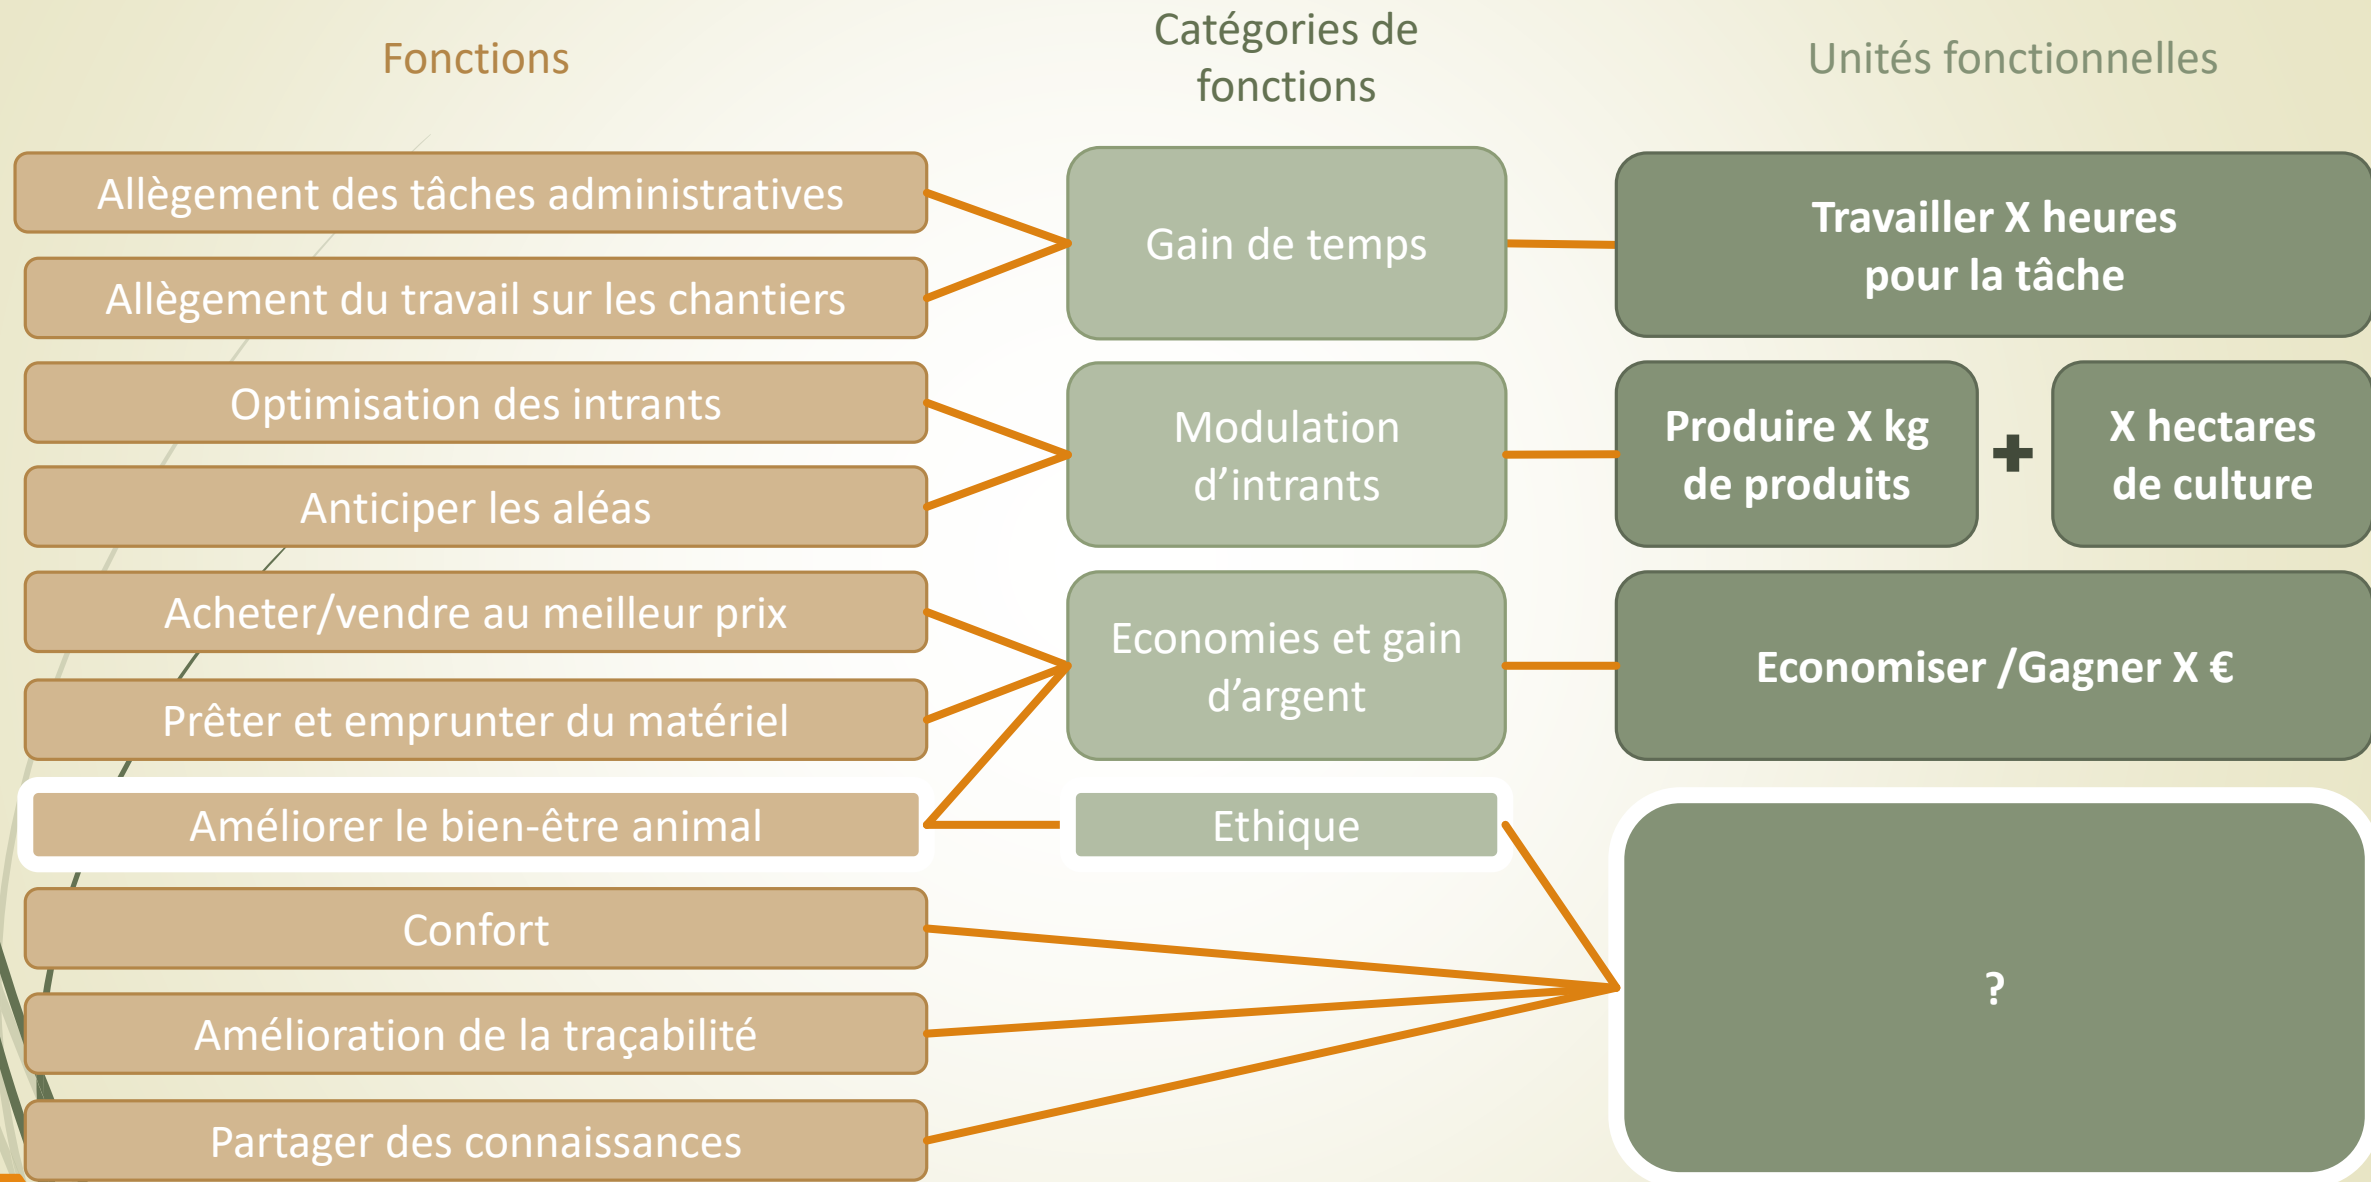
Fonctions

Catégories de fonctions

Unités fonctionnelles

Allègement des tâches administratives

Allègement du travail sur les chantiers

Optimisation des intrants

Anticiper les aléas

Acheter/vendre au meilleur prix

Prêter et emprunter du matériel

Améliorer le bien-être animal

Confort

Amélioration de la traçabilité

Partager des connaissances

Gain de temps

Modulation d'intrants

Economies et gain d'argent

Ethique

Travailler X heures pour la tâche

Produire X kg de produits

+

X hectares de culture

Economiser /Gagner X €

?